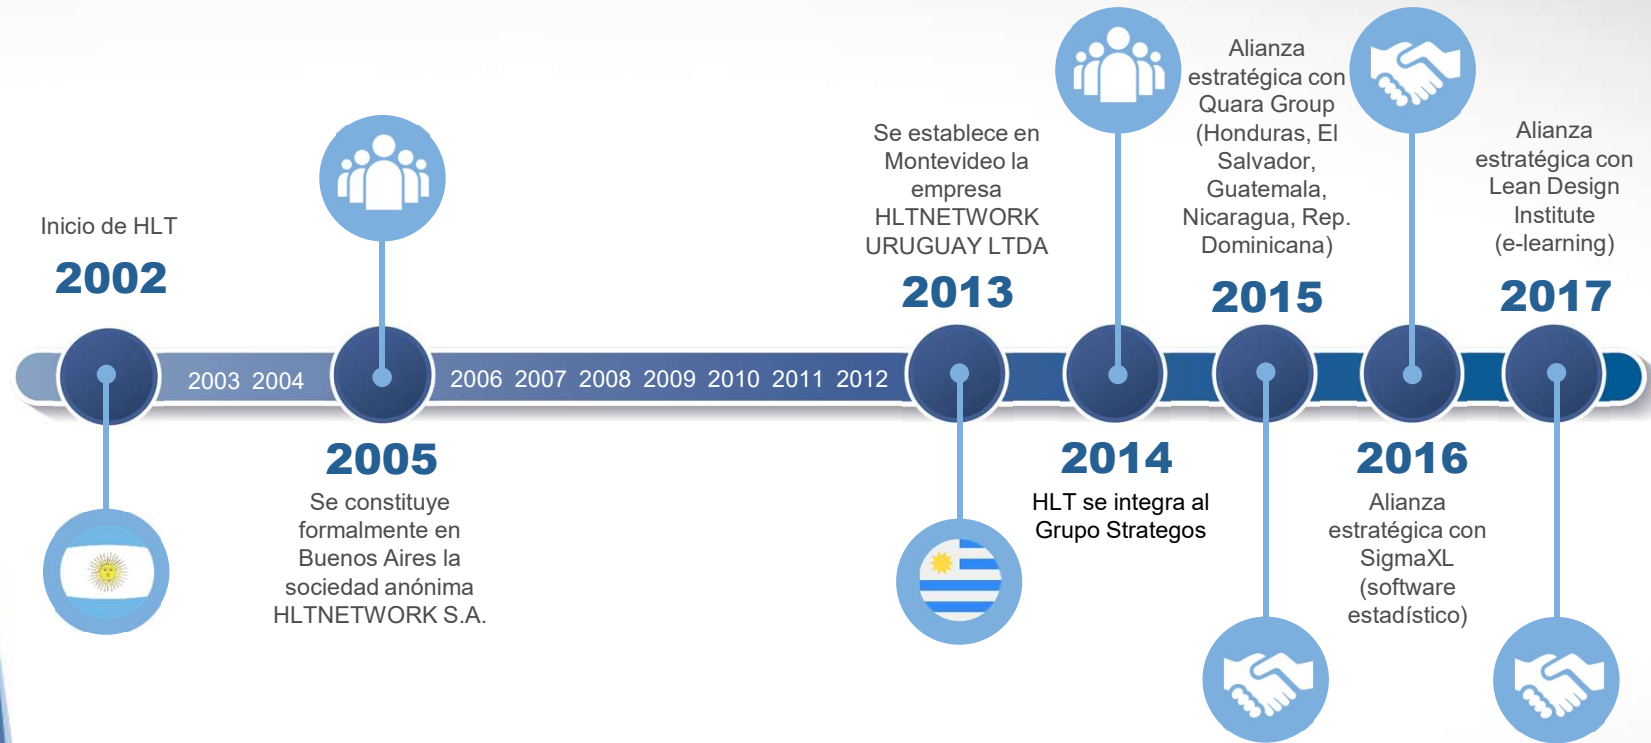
Inicio de HLT
2002

2003 2004

2005
Se constituye formalmente en Buenos Aires la sociedad anónima HLTNETWORK S.A.

2006 2007 2008 2009 2010 2011 2012

Se establece en Montevideo la empresa HLTNETWORK URUGUAY LTDA
2013

2014
HLT se integra al Grupo Strategos

Alianza estratégica con Quara Group (Honduras, El Salvador, Guatemala, Nicaragua, Rep. Dominicana)
2015

2016
Alianza estratégica con SigmaXL (software estadístico)

Alianza estratégica con Lean Design Institute (e-learning)
2017